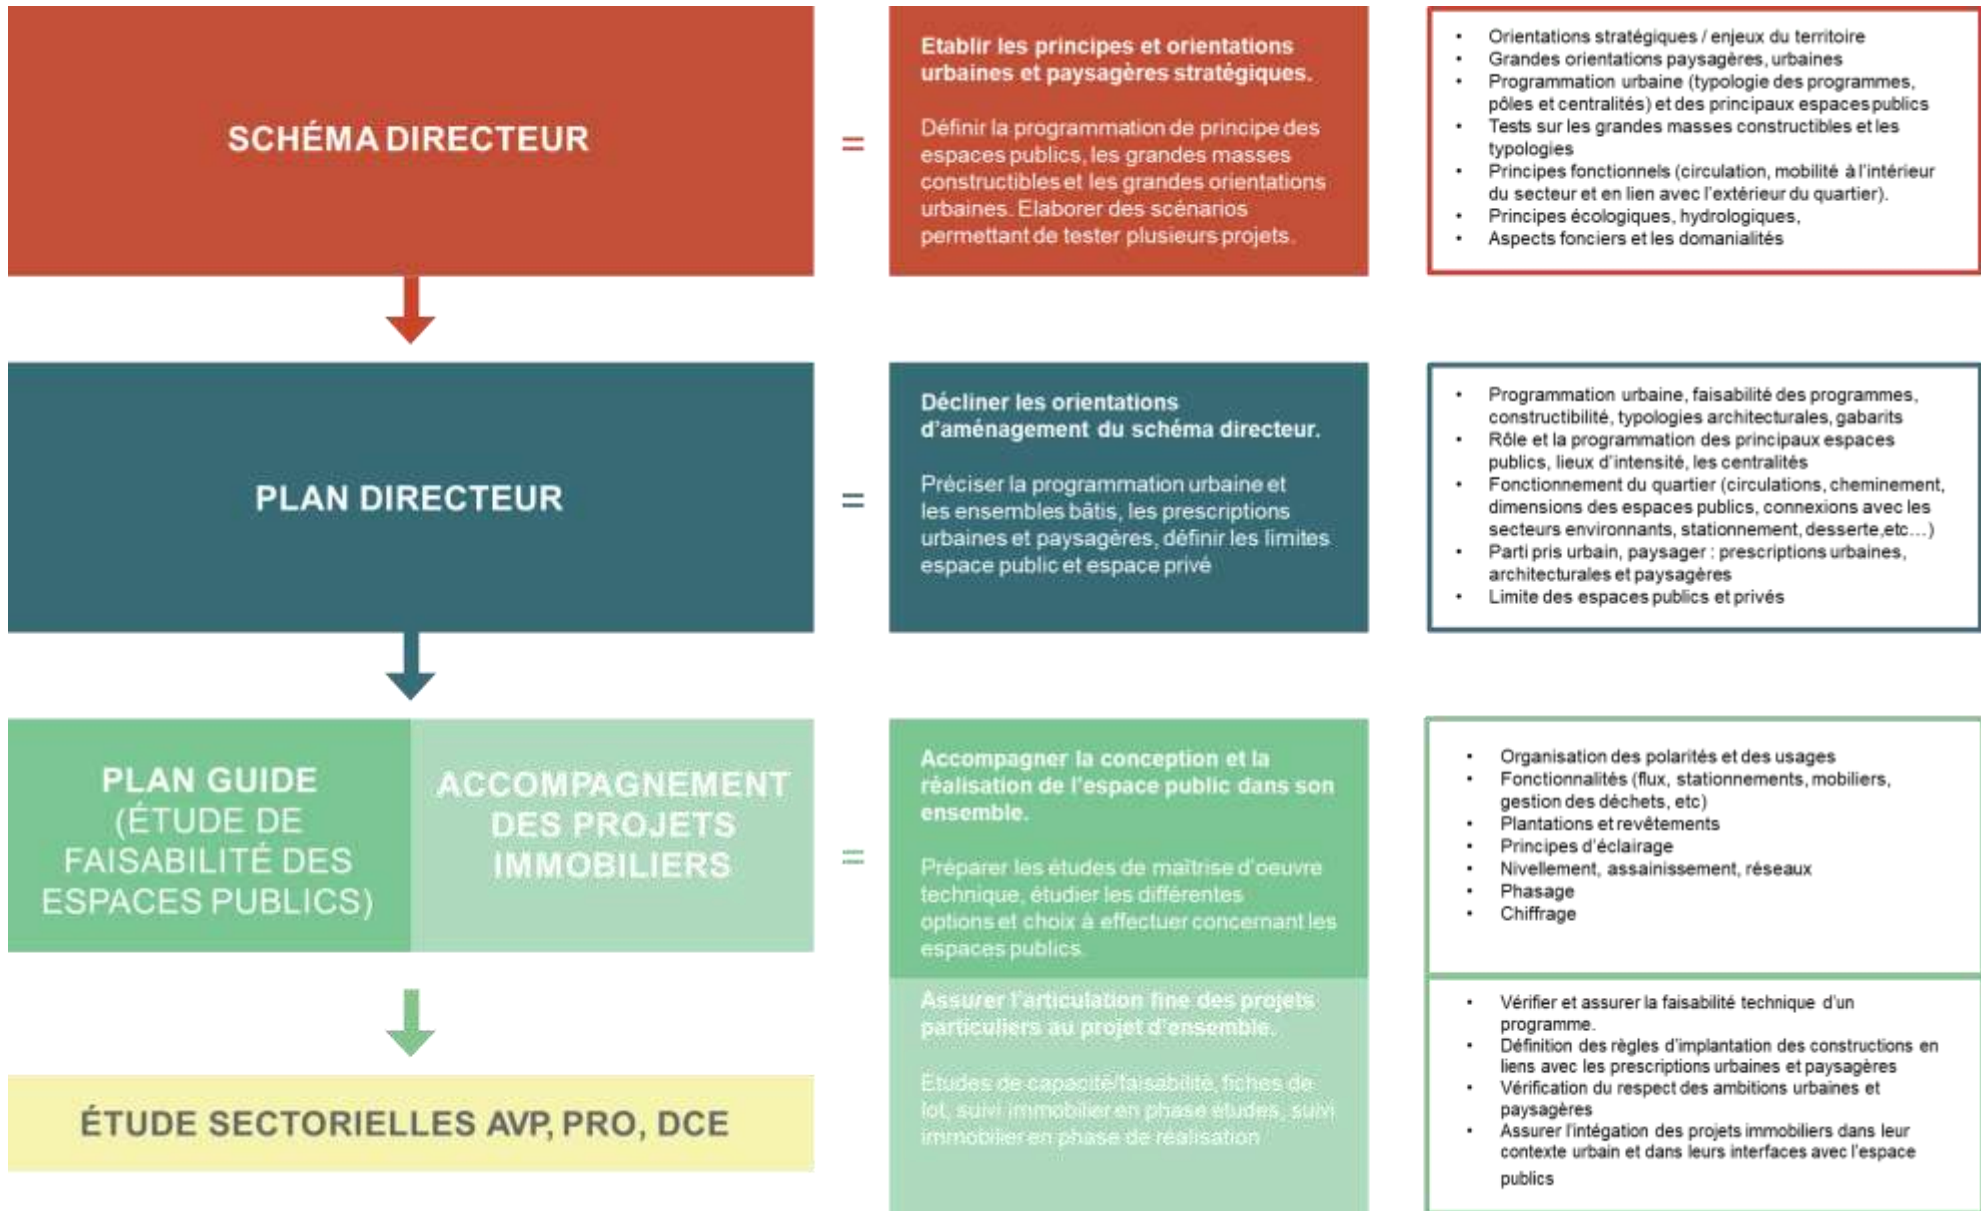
SCHÉMA DIRECTEUR

=

Etablir les principes et orientations urbaines et paysagères stratégiques.

Définir la programmation de principe des espaces publics, les grandes masses constructibles et les grandes orientations urbaines. Elaborer des scénarios permettant de tester plusieurs projets.

- Orientations stratégiques / enjeux du territoire
- Grandes orientations paysagères, urbaines
- Programmation urbaine (typologie des programmes, pôles et centralités) et des principaux espaces publics
- Tests sur les grandes masses constructibles et les typologies
- Principes fonctionnels (circulation, mobilité à l'intérieur du secteur et en lien avec l'extérieur du quartier).
- Principes écologiques, hydrologiques,
- Aspects fonciers et les domanialités

PLAN DIRECTEUR

=

Décliner les orientations d'aménagement du schéma directeur.

Préciser la programmation urbaine et les ensembles bâtis, les prescriptions urbaines et paysagères, définir les limites espace public et espace privé

- Programmation urbaine, faisabilité des programmes, constructibilité, typologies architecturales, gabarits
- Rôle et la programmation des principaux espaces publics, lieux d'intensité, les centralités
- Fonctionnement du quartier (circulations, cheminement, dimensions des espaces publics, connexions avec les secteurs environnants, stationnement, desserte,etc…)
- Parti pris urbain, paysager : prescriptions urbaines, architecturales et paysagères
- Limite des espaces publics et privés

PLAN GUIDE (ÉTUDE DE FAISABILITÉ DES ESPACES PUBLICS)

ACCOMPAGNEMENT DES PROJETS IMMOBILIERS

=

Accompagner la conception et la réalisation de l'espace public dans son ensemble.

Préparer les études de maîtrise d'oeuvre technique, étudier les différentes options et choix à effectuer concernant les espaces publics.

- Organisation des polarités et des usages
- Fonctionnalités (flux, stationnements, mobiliers, gestion des déchets, etc)
- Plantations et revêtements
- Principes d'éclairage
- Nivellement, assainissement, réseaux
- Phasage
- Chiffrage

Assurer l'articulation fine des projets particuliers au projet d'ensemble.

Etudes de capacité/faisabilité, fiches de lot, suivi immobilier en phase études, suivi immobilier en phase de réalisation

- Vérifier et assurer la faisabilité technique d'un programme.
- Définition des règles d'implantation des constructions en liens avec les prescriptions urbaines et paysagères
- Vérification du respect des ambitions urbaines et paysagères
- Assurer l'intégration des projets immobiliers dans leur contexte urbain et dans leurs interfaces avec l'espace publics

ÉTUDE SECTORIELLES AVP, PRO, DCE